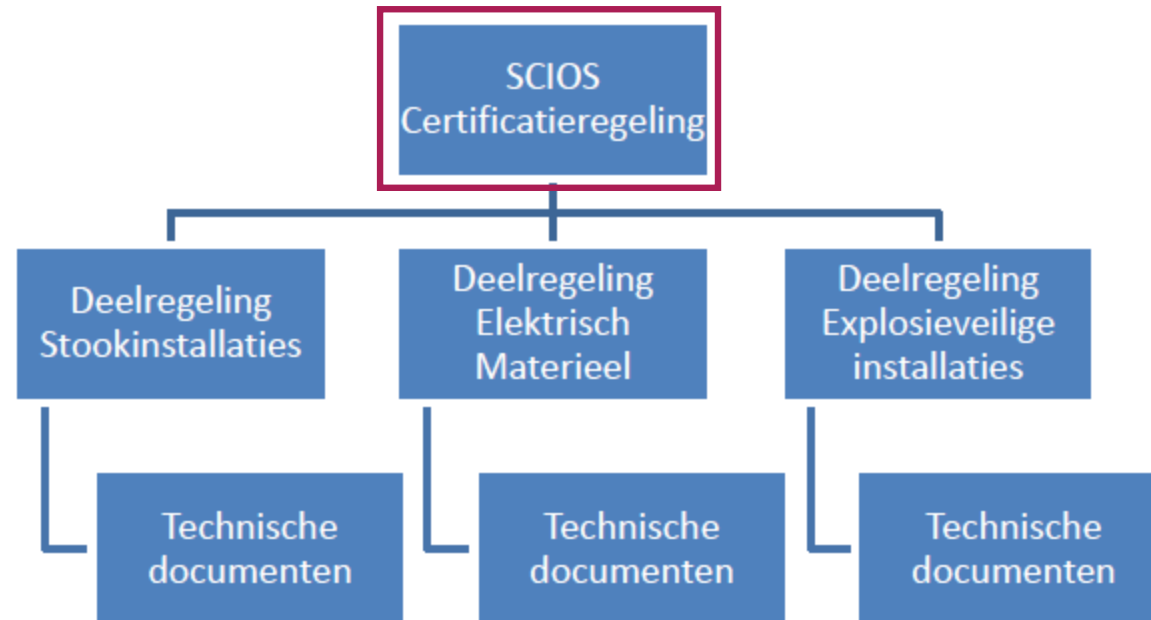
SCIOS
Certificatieregeling

Deelregeling
Stookinstallaties

Technische
documenten

Deelregeling
Elektrisch
Materieel

Technische
documenten

Deelregeling
Explosieveilige
installaties

Technische
documenten